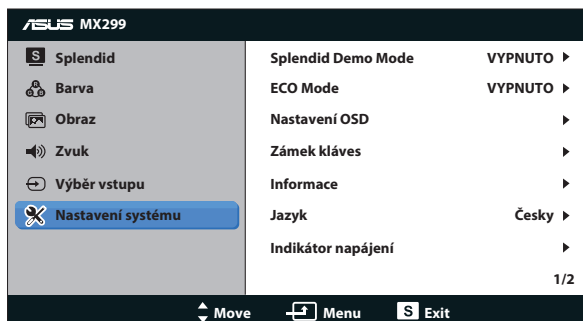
ASUS MX299

Splendid
Barva
Obraz
Zvuk
Výběr vstupu
Nastavení systému

Splendid Demo Mode VYPNUTO
ECO Mode VYPNUTO
Nastavení OSD
Zámek kláves
Informace
Jazyk Česky
Indikátor napájení
1/2

Move Menu Exit